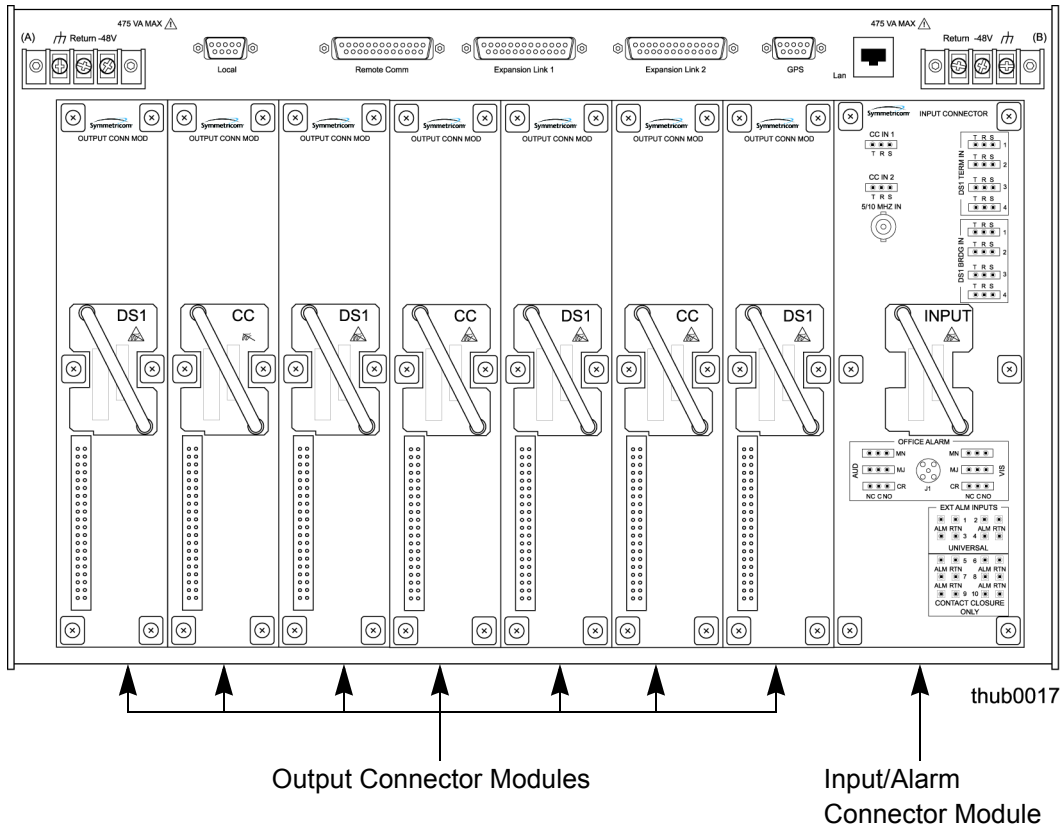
(A) Return -48V 475 VA MAX

Local Remote Comm Expansion Link 1 Expansion Link 2 GPS Lan

475 VA MAX Return -48V (B)

Symmetricom OUTPUT CONN MOD
Symmetricom OUTPUT CONN MOD
Symmetricom OUTPUT CONN MOD
Symmetricom OUTPUT CONN MOD
Symmetricom OUTPUT CONN MOD
Symmetricom OUTPUT CONN MOD
Symmetricom OUTPUT CONN MOD
Symmetricom INPUT CONNECTOR

CC IN 1 T R S
CC IN 2 T R S
5/10 MHZ IN

DS1 TERM IN
T R S 1
T R S 2
T R S 3
T R S 4

DS1 BRDG IN
T R S 1
T R S 2
T R S 3
T R S 4

DS1 CC DS1 CC DS1 CC DS1 INPUT

OFFICE ALARM
AUD MN MJ CR NC C NO
J1
VIS MN MJ CR NC C NO

EXT ALM INPUTS
1 2
ALM RTN ALM RTN
3 4
UNIVERSAL
5 6
ALM RTN ALM RTN
7 8
ALM RTN ALM RTN
9 10
CONTACT CLOSURE ONLY

thub0017

Output Connector Modules

Input/Alarm Connector Module